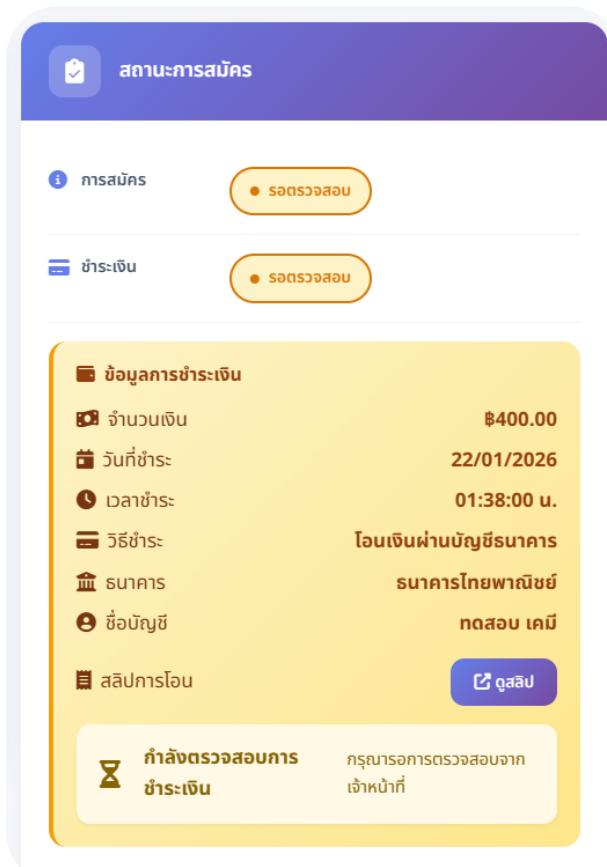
สถานะการสมัคร

การสมัคร
รอตรวจสอบ

ชำระเงิน
รอตรวจสอบ

ข้อมูลการชำระเงิน

| | |
|---|---|
| จำนวนเงิน | ฿400.00 |
| วันที่ชำระ | 22/01/2026 |
| เวลาชำระ | 01:38:00 น. |
| วิธีชำระ | โอนเงินผ่านบัญชีธนาคาร |
| ธนาคาร | ธนาคารไทยพาณิชย์ |
| ชื่อบัญชี | ทดสอบ เคมี |
| สลิปการโอน | ดูสลิป |

กำลังตรวจสอบการชำระเงิน
กรุณารอการตรวจสอบจากเจ้าหน้าที่